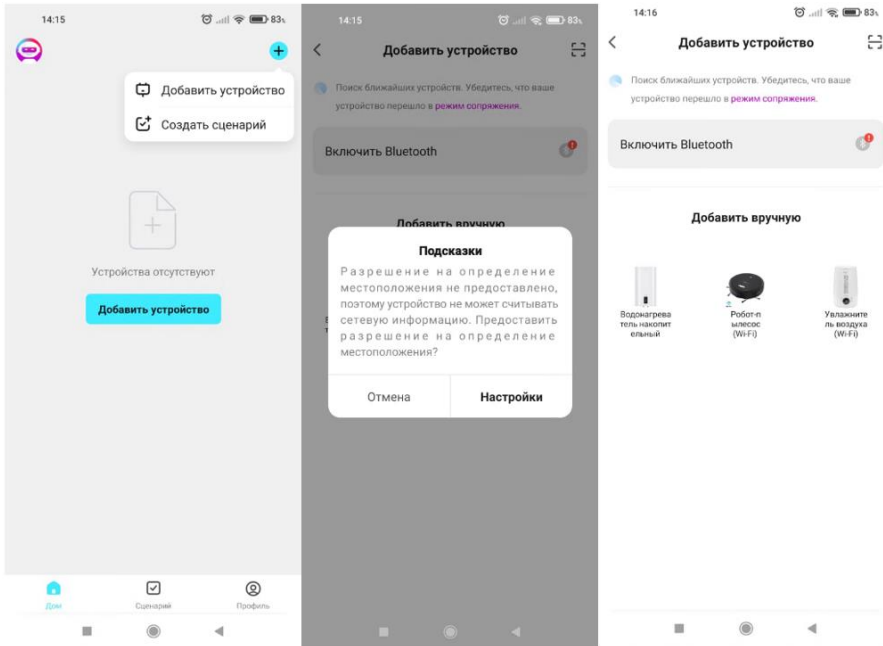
14:15 83

Добавить устройство

Создать сценарий

Устройства отсутствуют

Добавить устройство

Дом

Сценарий

Профиль

14:15 83

Добавить устройство

Поиск ближайших устройств. Убедитесь, что ваше устройство перешло в режим сопряжения.

Включить Bluetooth

Добавить вручную

Подсказки

Разрешение на определение местоположения не предоставлено, поэтому устройство не может считывать сетевую информацию. Предоставить разрешение на определение местоположения?

Отмена

Настройки

14:16 83

Добавить устройство

Поиск ближайших устройств. Убедитесь, что ваше устройство перешло в режим сопряжения.

Включить Bluetooth

Добавить вручную

Водонагреватель накопительный

Робот-пылесос (Wi-Fi)

Увлажнитель воздуха (Wi-Fi)